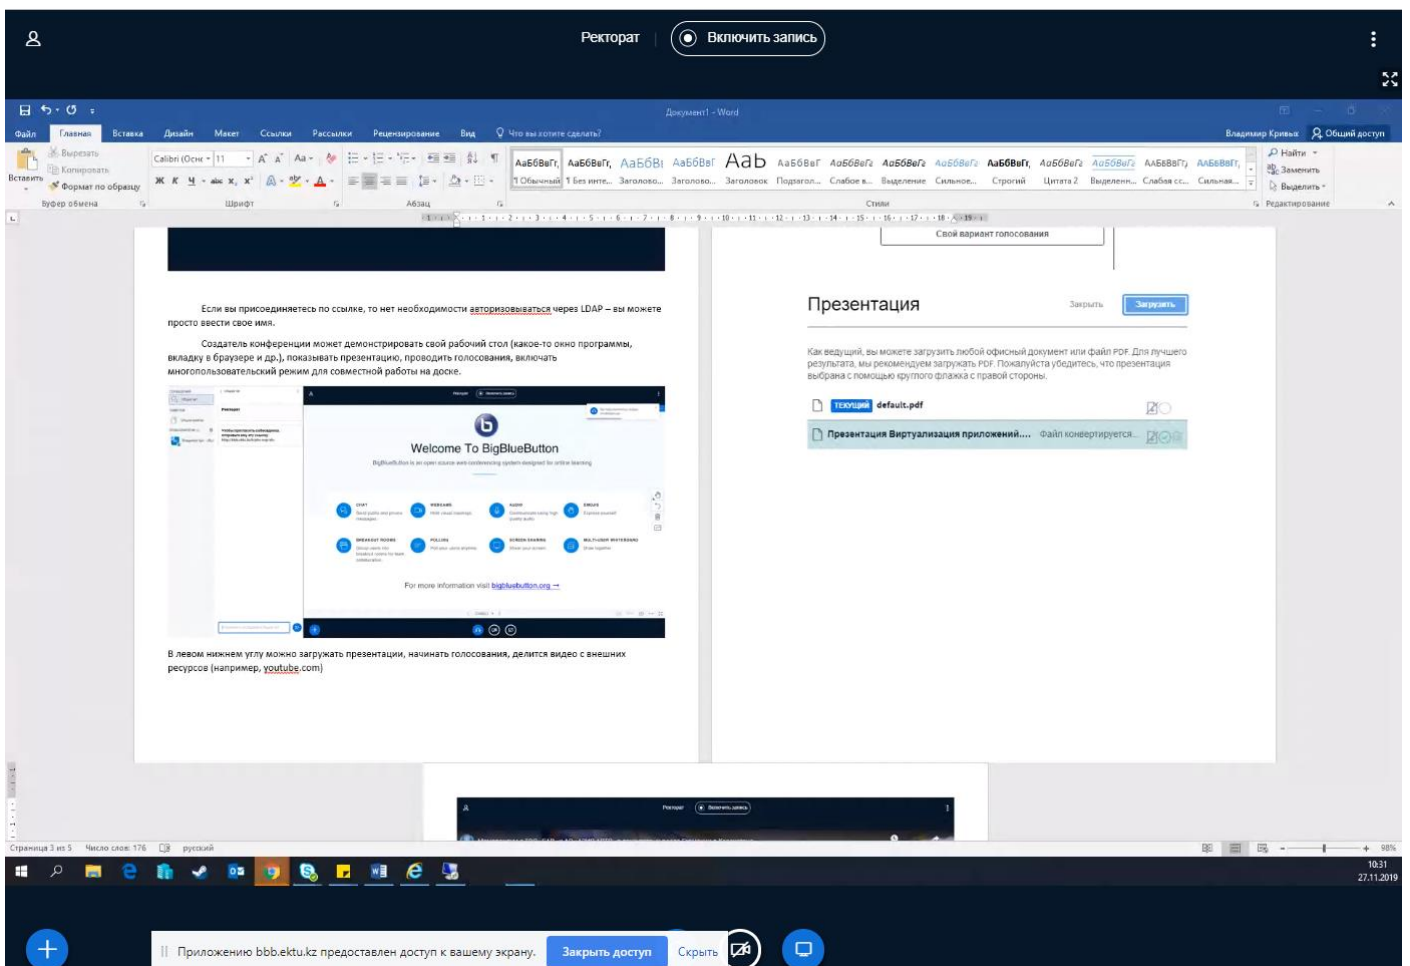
Ректорат | Включить запись

Документ1 - Word

Файл Главная Вставка Дизайн Макет Ссылки Рассылки Рецензирование Вид Что вы хотите сделать?

Владимир Кривых Общий доступ

Вставить Вырезать Копировать Формат по образцу Буфер обмена

Calibri (Осно 11 Шрифт

Абзац

АаБбВвГг, 1 Обычный АаБбВвГг, 1 Без инте... АаБбВі Заголово... АаБбВвГ Заголово... АаБ Заголовок АаБбВвГ Подзагол... АаБбВеГа Слабое в... АаБбВеГа Выделение АаБбВеГа Сильное... АаБбВвГг, Строгий АаБбВеГа Цитата 2 АаБбВеГа Выделенн... АаБбВвГг Слабая сс... АаБбВвГг Сильная...

Стили

Найти Заменить Выделить Редактирование

Если вы присоединяетесь по ссылке, то нет необходимости авторизовываться через LDAP – вы можете просто ввести свое имя.

Создатель конференции может демонстрировать свой рабочий стол (какое-то окно программы, вкладку в браузере и др.), показывать презентацию, проводить голосования, включать многопользовательский режим для совместной работы на доске.

Welcome To BigBlueButton

For more information visit bigbluebutton.org →

В левом нижнем углу можно загружать презентации, начинать голосования, делится видео с внешних ресурсов (например, youtube.com)

Свой вариант голосования

Презентация

Закрыть Загрузить

Как ведущий, вы можете загрузить любой офисный документ или файл PDF. Для лучшего результата, мы рекомендуем загружать PDF. Пожалуйста убедитесь, что презентация выбрана с помощью круглого флажка с правой стороны.

ТЕКУЩИЙ default.pdf

Презентация Виртуализация приложений.... Файл конвертируется...

Ректорат Включить запись

Страница 3 из 5 Число слов: 176 русский

98%

10:31
27.11.2019

Приложению bbb.ektu.kz предоставлен доступ к вашему экрану. Закрыть доступ Скрыть